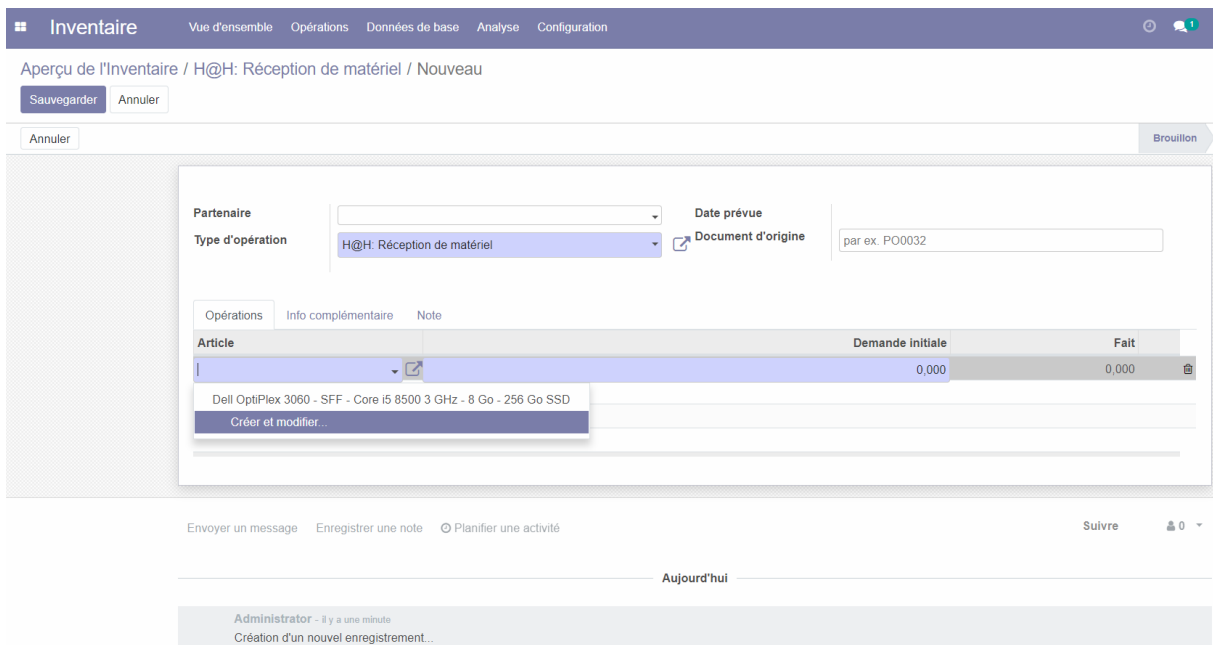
Inventaire Vue d'ensemble Opérations Données de base Analyse Configuration 1

Aperçu de l'Inventaire / H@H: Réception de matériel / Nouveau

Sauvegarder Annuler

Annuler

Brouillon

Partenaire

Type d'opération H@H: Réception de matériel

Date prévue

Document d'origine par ex. PO0032

Opérations Info complémentaire Note

| Article | Demande initiale | Fait |
|---|---|---|
| | 0,000 | 0,000 |

Dell OptiPlex 3060 - SFF - Core i5 8500 3 GHz - 8 Go - 256 Go SSD

Créer et modifier...

Envoyer un message Enregistrer une note Planifier une activité

Suivre 0

Aujourd'hui

Administrator - il y a une minute

Création d'un nouvel enregistrement...